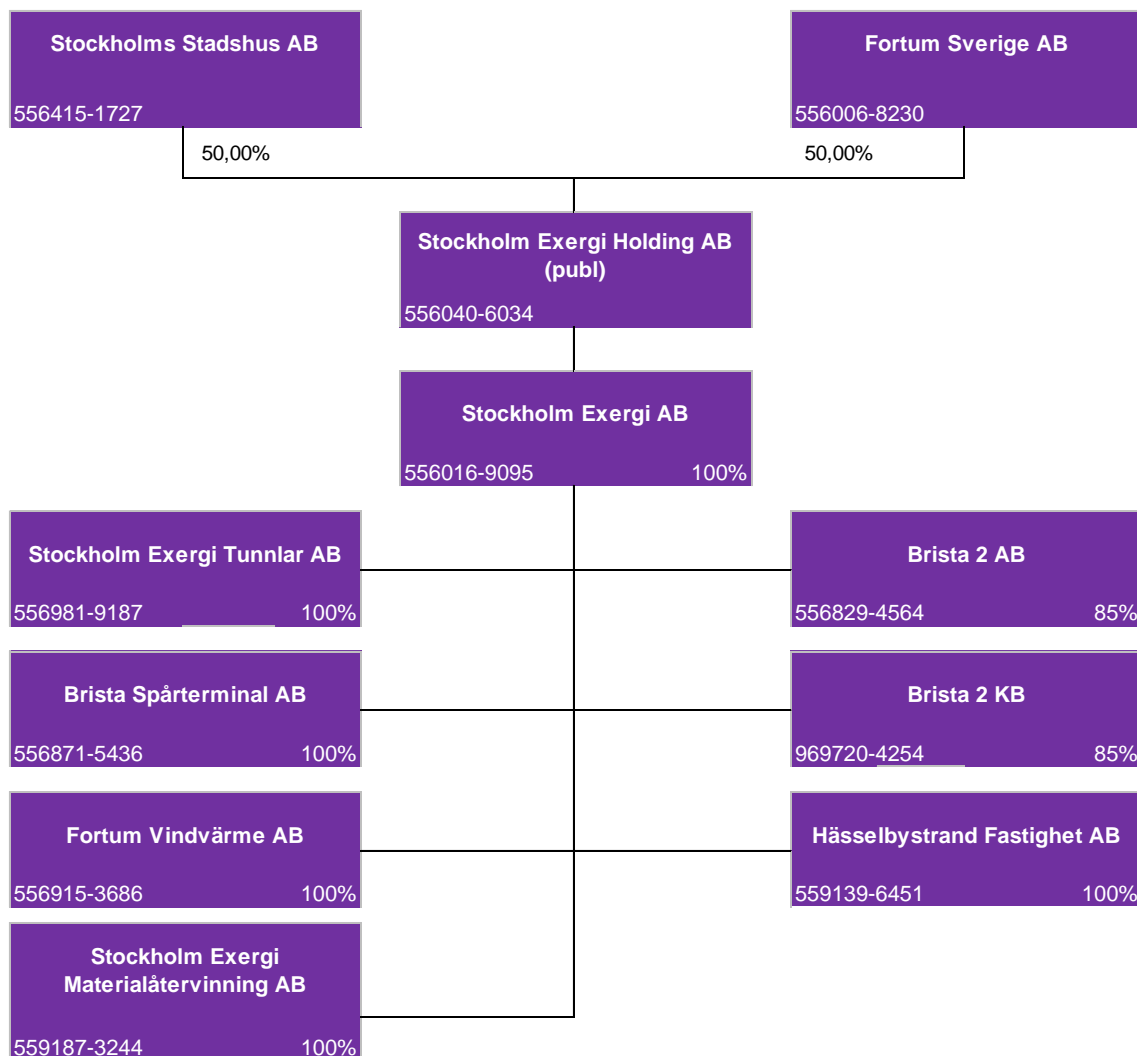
Stockholms Stadshus AB
556415-1727

Fortum Sverige AB
556006-8230

50,00%

50,00%

Stockholm Exergi Holding AB (publ)
556040-6034

Stockholm Exergi AB
556016-9095 100%

Stockholm Exergi Tunnlar AB
556981-9187 100%

Brista 2 AB
556829-4564 85%

Brista Spårterminal AB
556871-5436 100%

Brista 2 KB
969720-4254 85%

Fortum Vindvärme AB
556915-3686 100%

Hässelbystrand Fastighet AB
559139-6451 100%

Stockholm Exergi Materialåtervinning AB
559187-3244 100%